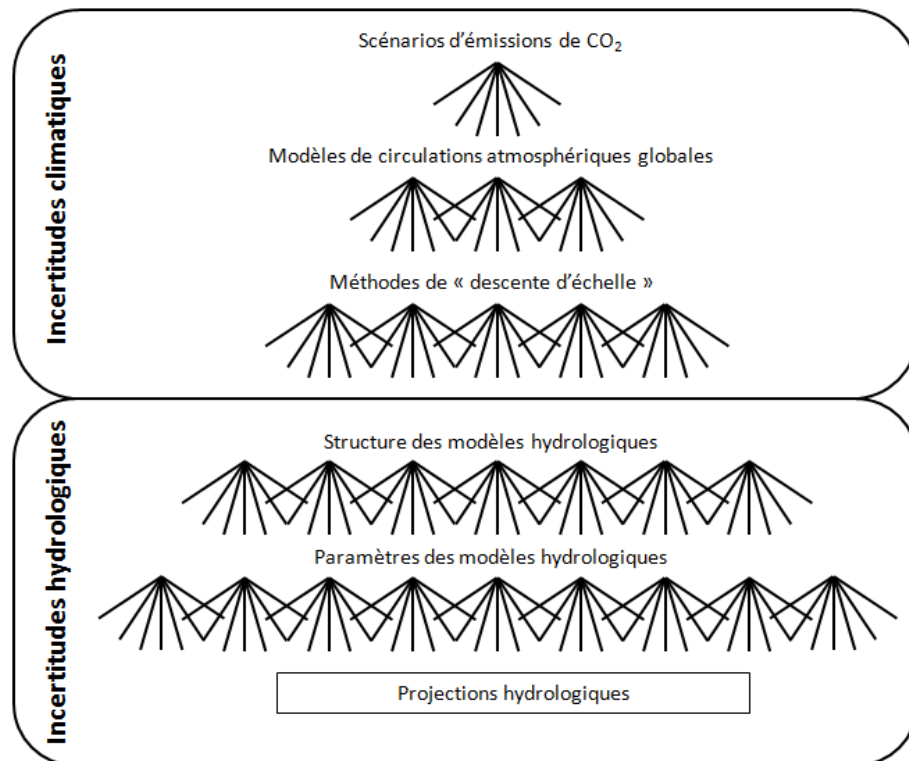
Incertitudes climatiques

Scénarios d'émissions de $CO_2$

Modèles de circulations atmosphériques globales

Méthodes de « descente d'échelle »

Incertitudes hydrologiques

Structure des modèles hydrologiques

Paramètres des modèles hydrologiques

Projections hydrologiques